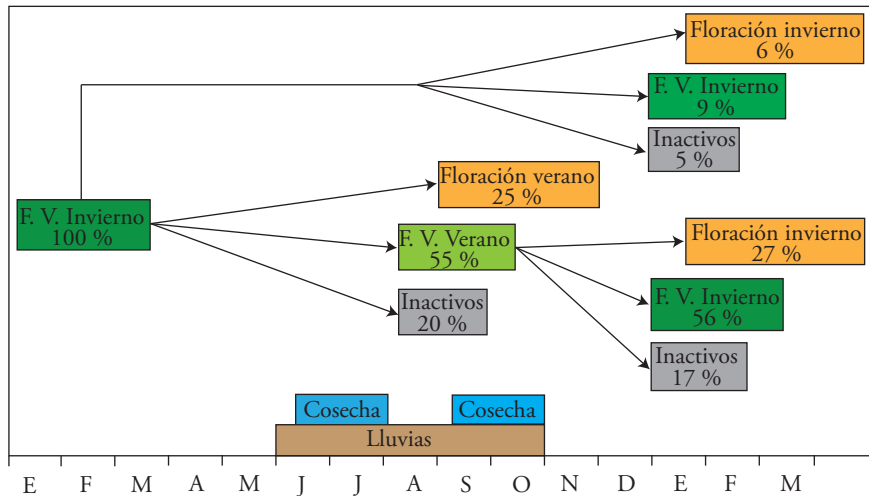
Floración invierno
6 %

F. V. Invierno
9 %

Inactivos
5 %

Floración verano
25 %

F. V. Invierno
100 %

F. V. Verano
55 %

Floración invierno
27 %

F. V. Invierno
56 %

Inactivos
20 %

Inactivos
17 %

Cosecha

Cosecha

Lluvias

E F M A M J J A S O N D E F M